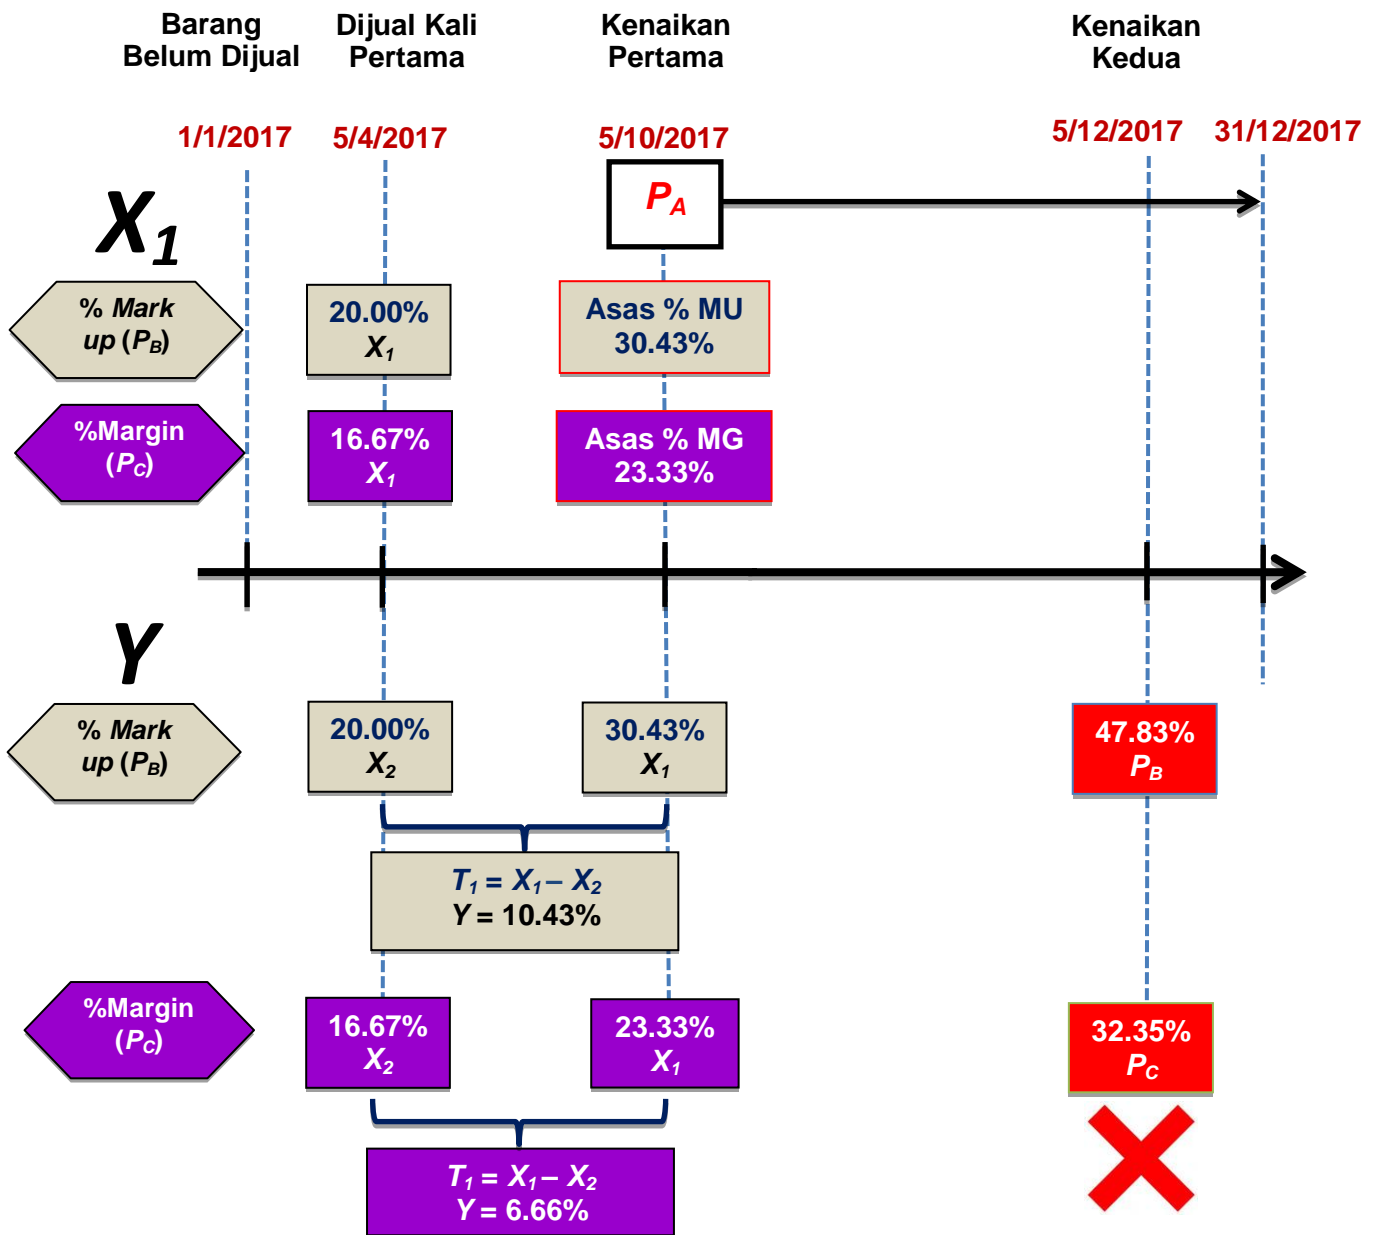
Barang Belum Dijual

Dijual Kali Pertama

Kenaikan Pertama

Kenaikan Kedua

1/1/2017

5/4/2017

5/10/2017

5/12/2017

31/12/2017

$X_1$

$P_A$

% Mark up ($P_B$)

20.00%
$X_1$

Asas % MU
30.43%

%Margin ($P_C$)

16.67%
$X_1$

Asas % MG
23.33%

$Y$

% Mark up ($P_B$)

20.00%
$X_2$

30.43%
$X_1$

47.83%
$P_B$

$T_1 = X_1 - X_2$
$Y$ = 10.43%

%Margin ($P_C$)

16.67%
$X_2$

23.33%
$X_1$

32.35%
$P_C$

$T_1 = X_1 - X_2$
$Y$ = 6.66%